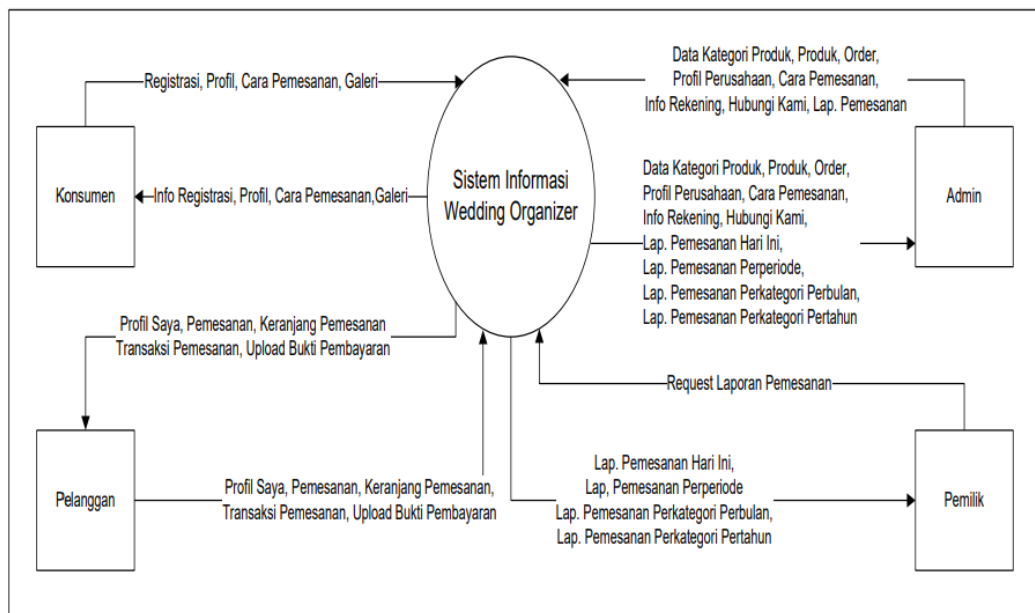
Registrasi, Profil, Cara Pemesanan, Galeri

Data Kategori Produk, Produk, Order, Profil Perusahaan, Cara Pemesanan, Info Rekening, Hubungi Kami, Lap. Pemesanan

Konsumen

Info Registrasi, Profil, Cara Pemesanan,Galeri

Sistem Informasi Wedding Organizer

Data Kategori Produk, Produk, Order, Profil Perusahaan, Cara Pemesanan, Info Rekening, Hubungi Kami, Lap. Pemesanan Hari Ini, Lap. Pemesanan Perperiode, Lap. Pemesanan Perkategori Perbulan, Lap. Pemesanan Perkategori Pertahun

Admin

Profil Saya, Pemesanan, Keranjang Pemesanan Transaksi Pemesanan, Upload Bukti Pembayaran

Request Laporan Pemesanan

Pelanggan

Profil Saya, Pemesanan, Keranjang Pemesanan, Transaksi Pemesanan, Upload Bukti Pembayaran

Lap. Pemesanan Hari Ini, Lap, Pemesanan Perperiode Lap. Pemesanan Perkategori Perbulan, Lap. Pemesanan Perkategori Pertahun

Pemilik